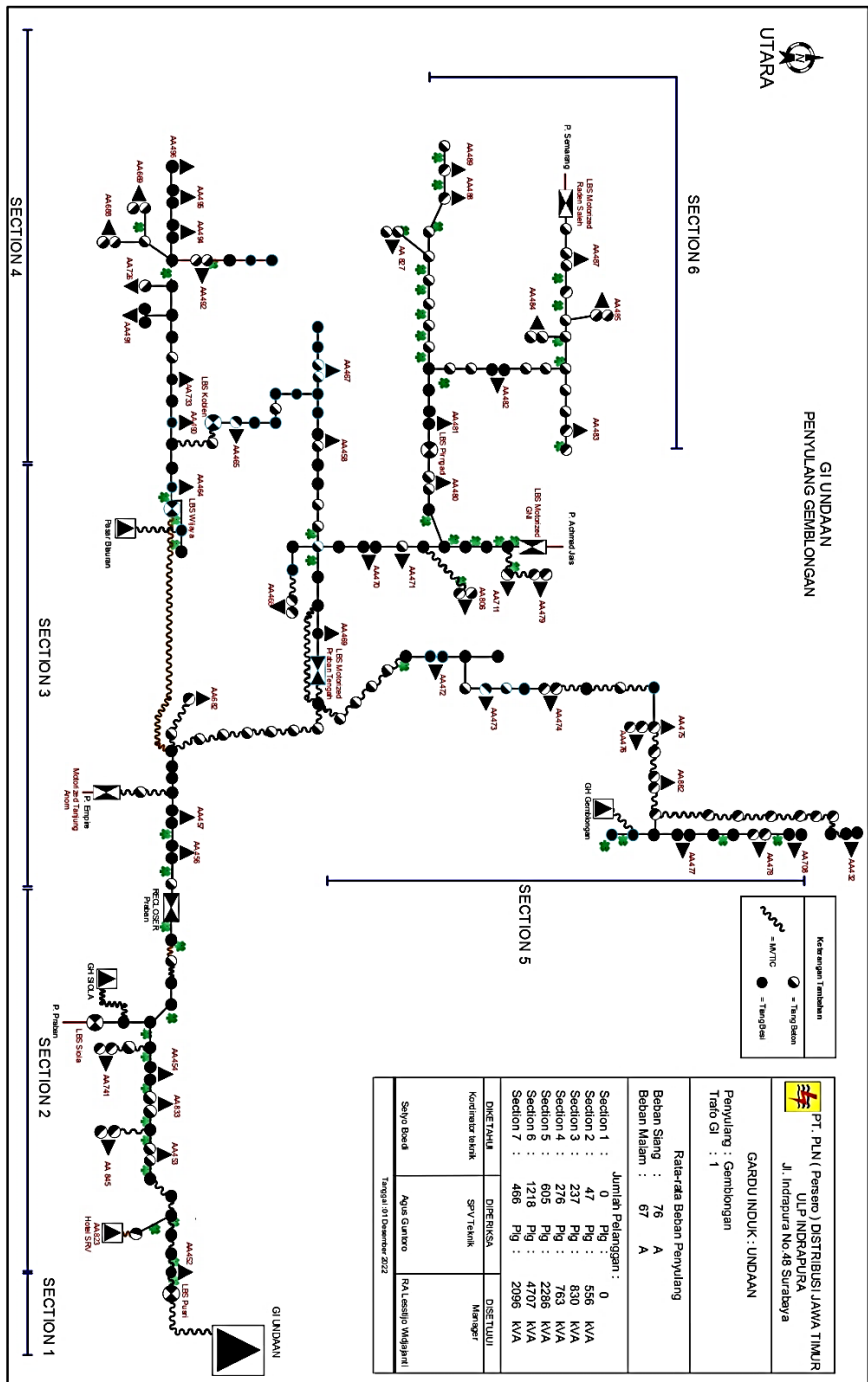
UTARA

GI UNDAAN
PENYULANG GEMBLONGAN

SECTION 6

SECTION 5

SECTION 4

SECTION 3

SECTION 2

SECTION 1

GI UNDAAN

Keterangan Tambahan
= Tiang Beton
= Tiang Besi
= SKTM

PT. PLN ( Persero ) DISTRIBUSI JAWA TIMUR
ULP INDRAPURA
Jl. Indrapura No.48 Surabaya

GARDU INDUK : UNDAAN
Penyulang : Gemblongan
Trafo GI : 1

Rata-rata Beban Penyulang
Beban Siang : 76 A
Beban Malam : 67 A

Jumlah Pelanggan :
Section 1 : 0 Plg : 0
Section 2 : 47 Plg : 556 kVA
Section 3 : 237 Plg : 830 kVA
Section 4 : 276 Plg : 763 kVA
Section 5 : 605 Plg : 2286 kVA
Section 6 : 1218 Plg : 4707 kVA
Section 7 : 466 Plg : 2096 kVA

| DIKETAHUI | DIPERIKSA | DISETUJUI |
|---|---|---|
| Koordinator teknik | SPV Teknik | Manager |
| Setyo Boedi | Agus Guntoro | RA Lestijo Widjajanti |

Tanggal : 01 Desember 2022

P. Semarang
LBS Motorized Raden Saleh
AA489 AA488 AA827 AA487 AA486 AA485 AA482 AA483 AA481 LBS Pengadi AA480
LBS Motorized Gili
P. Achmad Jais
AA479 AA711 AA806 AA471 AA470 AA469 AA468 LBS Motorized Pasar Tengah AA467 AA459 AA472 AA473 AA474 AA475 AA476 AA892 GH Gemblongan AA477 AA478 AA706 AA32
AA496 AA689 AA688 AA495 AA494 AA726 AA492 AA491 LBS Kalidam AA793 AA493 AA465 AA464 LBS Wisata Pasar Blauran AA650
P. Empire Motorized Tanjung Anom
AA457 AA456 RECLOSER Praban GH SIOLA P. Praban LBS Siola AA454 AA741 AA833 AA453 AA845 AA829 Hotel SRV AA452 LBS Pucet